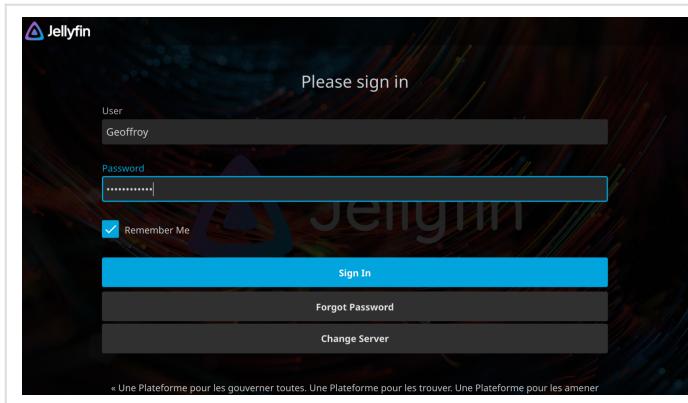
Jellyfin

Please sign in

User

Geoffroy

Password

••••••••••••

Remember Me

Sign In

Forgot Password

Change Server

« Une Plateforme pour les gouverner toutes. Une Plateforme pour les trouver. Une Plateforme pour les amener